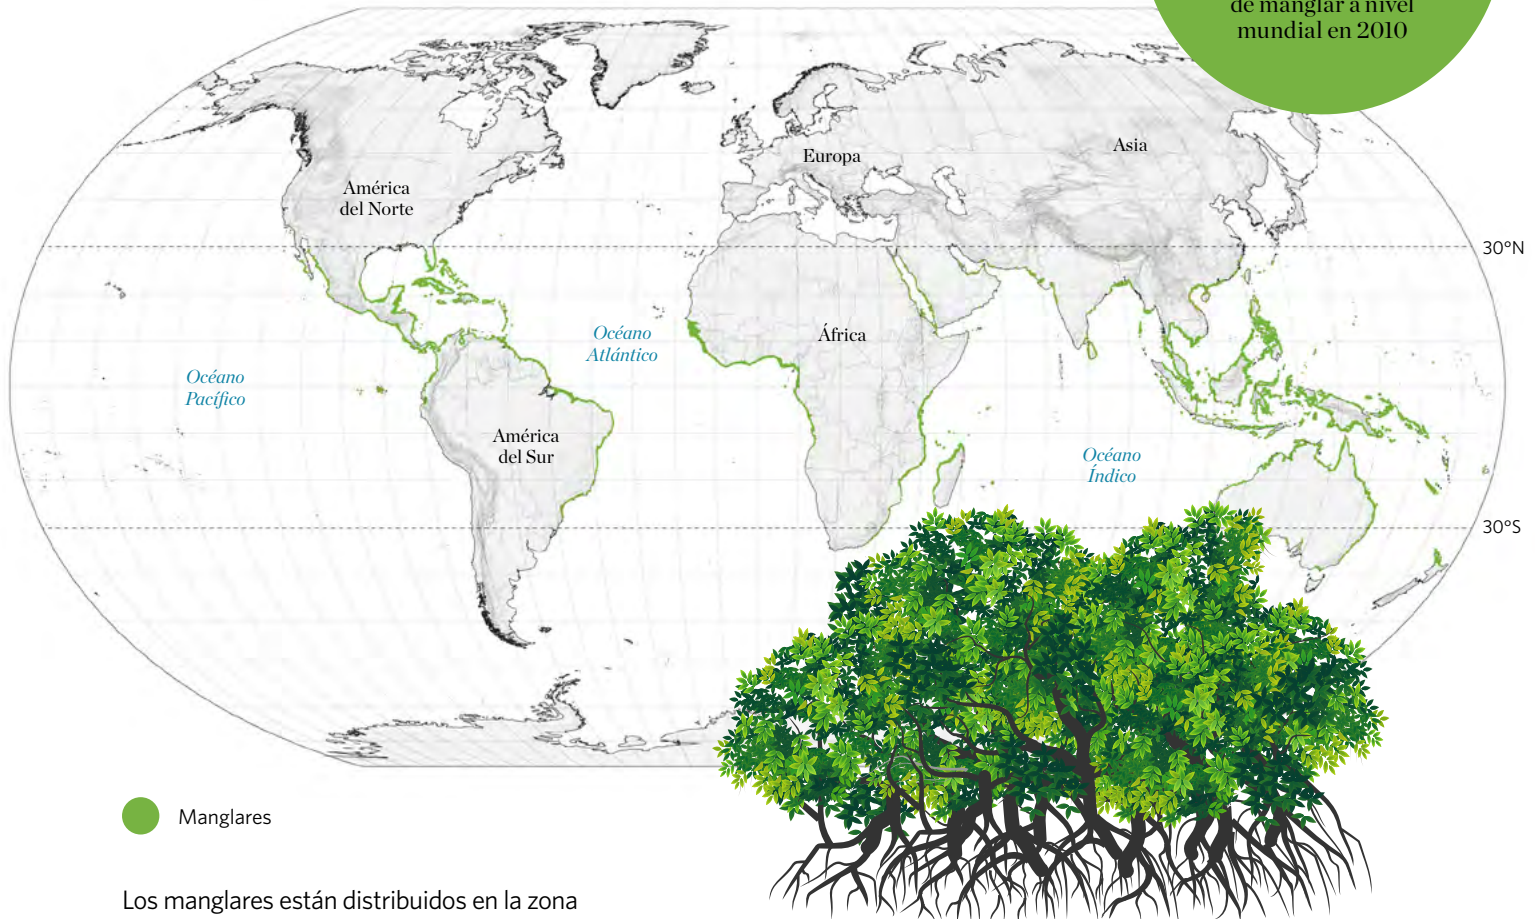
de manglar a nivel mundial en 2010

América del Norte

Europa

Asia

30°N

Océano Atlántico

África

Océano Pacífico

América del Sur

Océano Índico

30°S

Manglares

Los manglares están distribuidos en la zona